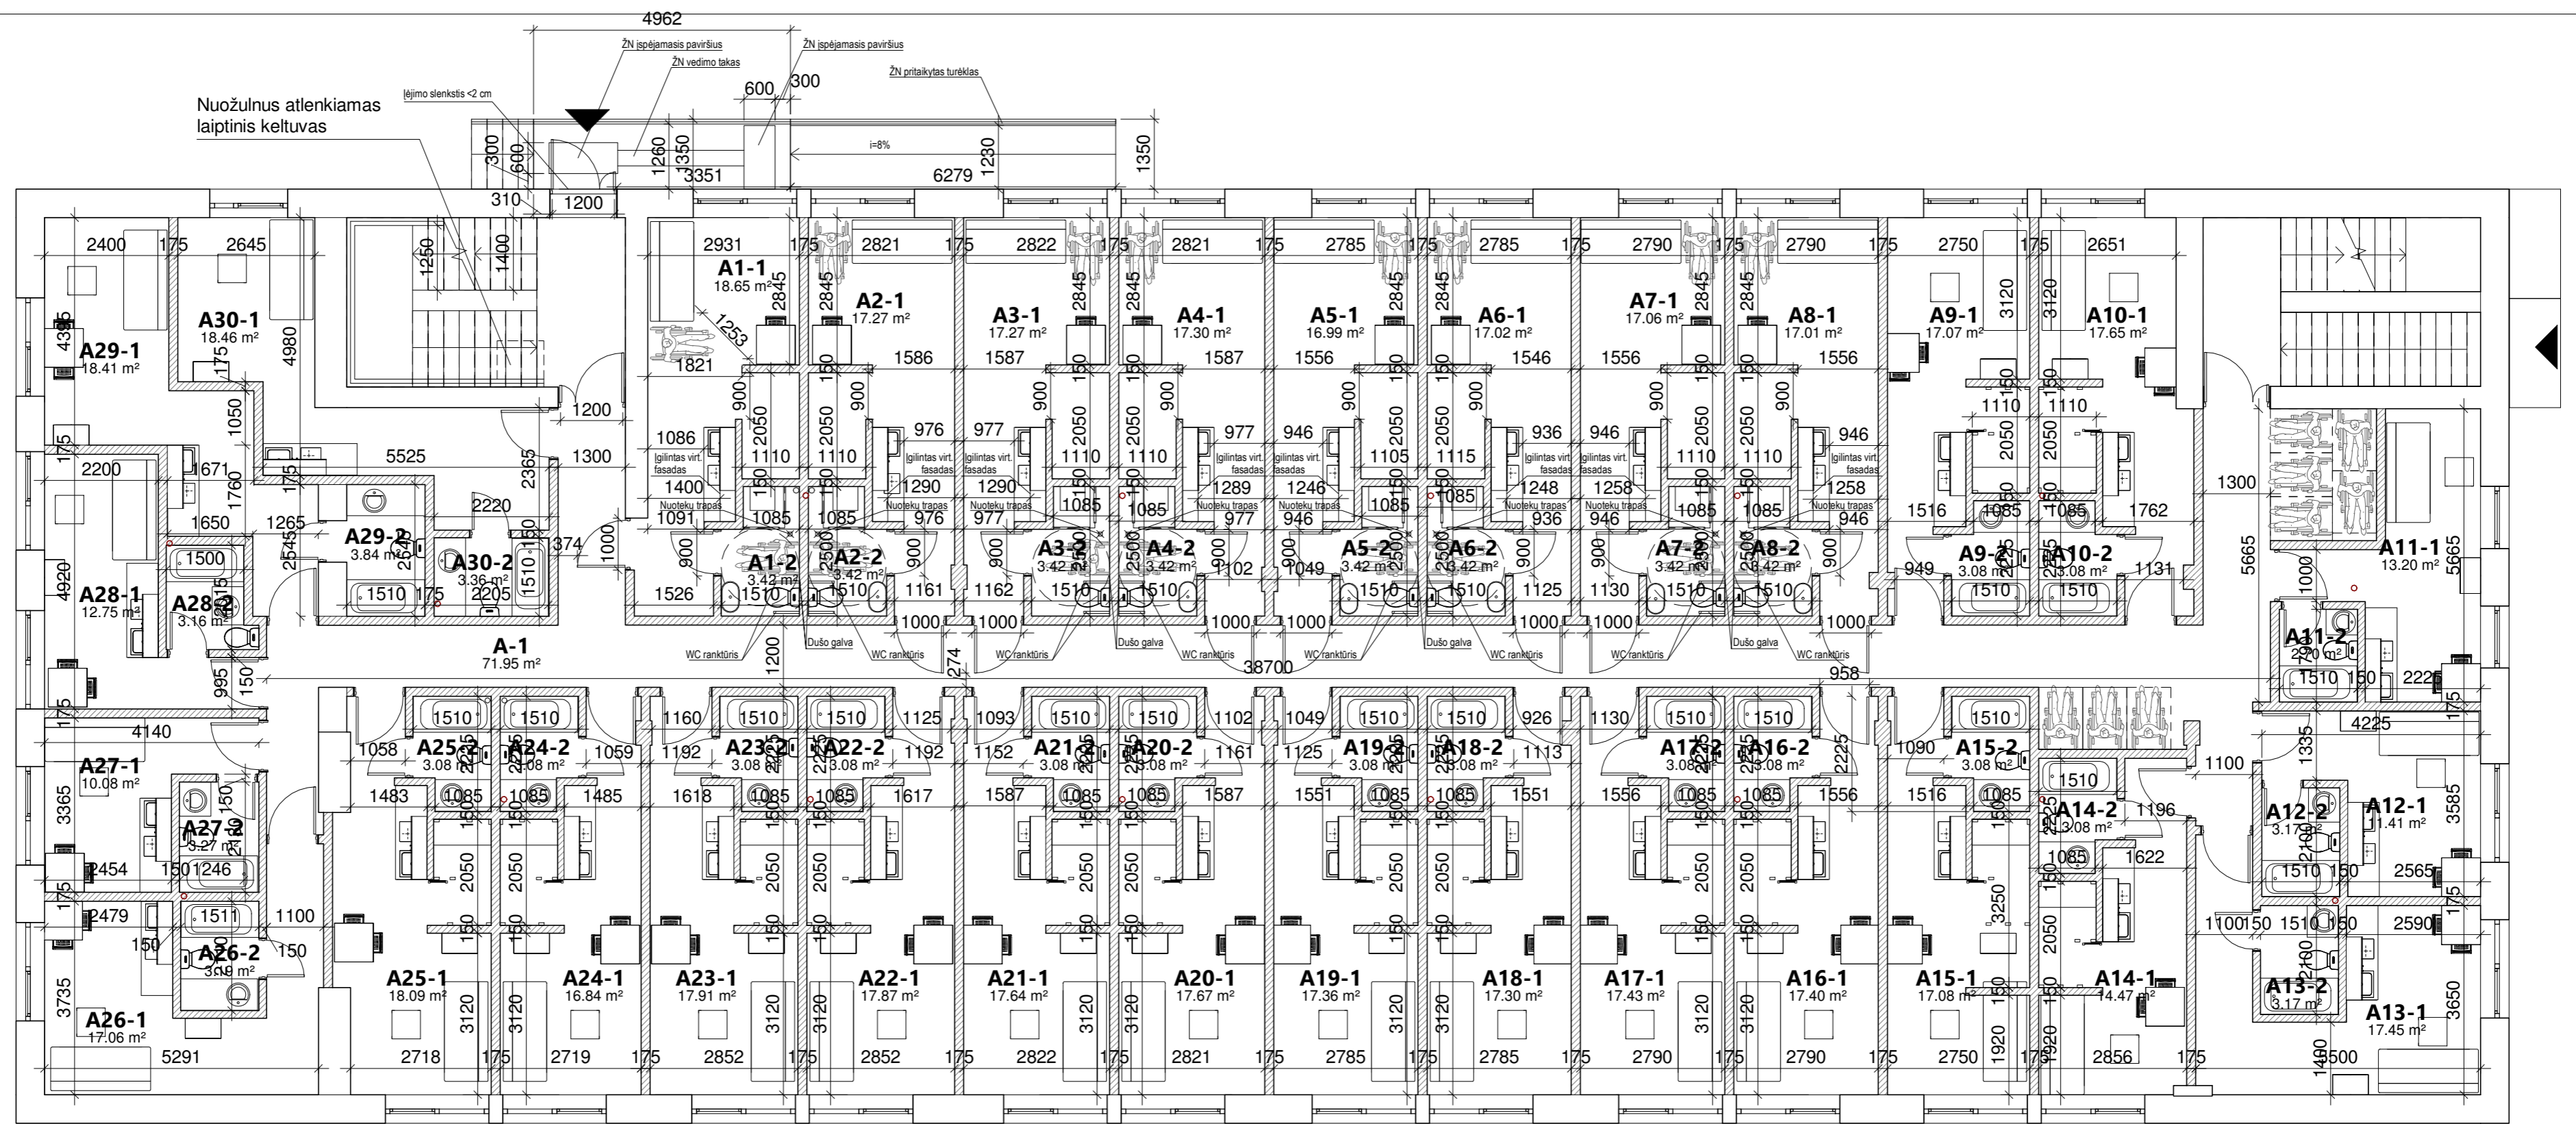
4962
ŽN įspėjamasis paviršius
ŽN vedimo takas
ŽN įspėjamasis paviršius
ŽN pritaikytas turėklas
Nuožulnus atlenkiamas laiptinis keltuvas
Įėjimo slenkstis <2 cm
600
300
300
600
1260
1350
3351
i=8%
6279
1230
1350
310
1200
2400 175 2645
1250
1400
2931 175 2821 175 2822 175 2821 175 2785 175 2785 175 2790 175 2790 175 2750 175 2651
A1-1
18.65 m²
A2-1
17.27 m²
A3-1
17.27 m²
A4-1
17.30 m²
A5-1
16.99 m²
A6-1
17.02 m²
A7-1
17.06 m²
A8-1
17.01 m²
A9-1
17.07 m²
A10-1
17.65 m²
A30-1
18.46 m²
A29-1
18.41 m²
4980
1253
1821
1586 1587 1587 1556 1546 1556 1556
1200
1300
5525
2365
2200
1671
1760
1050
1086
Įgilintas virt. fasadas
Nuotekų trapas
976 977 977 946 936 946 946
1110 1110 1110 1110 1105 1115 1110 1110 1110 1110
1400 1290 1290 1289 1246 1248 1258 1258
1091 1085 1085 976 977 1085 1085 977 946 1085 936 946 1085 1085 946
1516 1085 1085 1762
1300
1650 1265
2220
A29-2
3.84 m²
A30-2
3.36 m²
1500
374
1000
A1-2
3.42 m²
A2-2
3.42 m²
A3-2
3.42 m²
A4-2
3.42 m²
A5-2
3.42 m²
A6-2
3.42 m²
A7-2
3.42 m²
A8-2
3.42 m²
A9-2
3.08 m²
A10-2
3.08 m²
5665
A11-1
13.20 m²
A28-1
12.75 m²
A28-2
3.16 m²
4920
2545
1510 175 2205
1526 1510 1510 1161 1162 1510 1510 1102 1049 1510 1510 1125 1130 1510 1510 949 1510 1510 1131
1000 1000 1000 1000 1000 1000
A-1
71.95 m²
WC ranktūris
Dušo galva
WC ranktūris
38700
274
958
A11-2
2.70 m²
1510 150 2226
995
150
1200
4140
A27-1
10.08 m²
1510 1510 1510 1510 1510 1510 1510 1510 1510 1510 1510
1058 1059 1160 1192 1125 1192 1093 1152 1161 1102 1049 1125 1113 926 1130 1090 2225
A25-2
3.08 m²
A24-2
3.08 m²
A23-2
3.08 m²
A22-2
3.08 m²
A21-2
3.08 m²
A20-2
3.08 m²
A19-2
3.08 m²
A18-2
3.08 m²
A17-2
3.08 m²
A16-2
3.08 m²
A15-2
3.08 m²
4225
1335
1100
3365
1483 1085 1085 1485 1618 1085 1085 1617 1587 1085 1085 1587 1551 1085 1085 1551 1556 1085 1085 1556 1516 1085
A14-2
3.08 m²
1196
A12-2
3.17 m²
A12-1
11.41 m²
3585
A27-2
3.27 m²
2454
1501246
1085
1622
1510 150
2565
2479
1511
1100
A26-2
3.09 m²
150
150
3250
2050
1100150 1510 150
2590
A25-1
18.09 m²
A24-1
16.84 m²
A23-1
17.91 m²
A22-1
17.87 m²
A21-1
17.64 m²
A20-1
17.67 m²
A19-1
17.36 m²
A18-1
17.30 m²
A17-1
17.43 m²
A16-1
17.40 m²
A15-1
17.08 m²
A14-1
14.47 m²
A13-2
3.17 m²
A13-1
17.45 m²
3650
3735
A26-1
17.06 m²
5291
3120
2718 175 2719 175 2852 175 2852 175 2822 175 2821 175 2785 175 2785 175 2790 175 2790 175 2750 175 2856 175
1920
1920
1400
1500